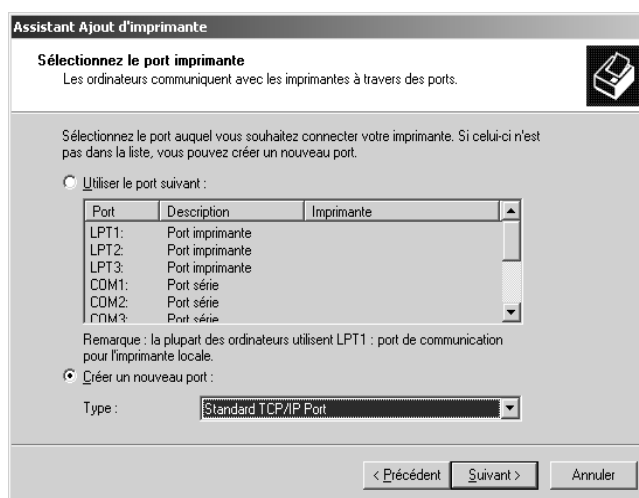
Assistant Ajout d'imprimante

Sélectionnez le port imprimante
Les ordinateurs communiquent avec les imprimantes à travers des ports.

Sélectionnez le port auquel vous souhaitez connecter votre imprimante. Si celui-ci n'est pas dans la liste, vous pouvez créer un nouveau port.

Utiliser le port suivant :

| Port | Description | Imprimante |
|---|---|---|
| LPT1: | Port imprimante | |
| LPT2: | Port imprimante | |
| LPT3: | Port imprimante | |
| COM1: | Port série | |
| COM2: | Port série | |
| COM3: | Port série | |

Remarque : la plupart des ordinateurs utilisent LPT1 : port de communication pour l'imprimante locale.

Créer un nouveau port :

Type : Standard TCP/IP Port

< Précédent | Suivant > | Annuler